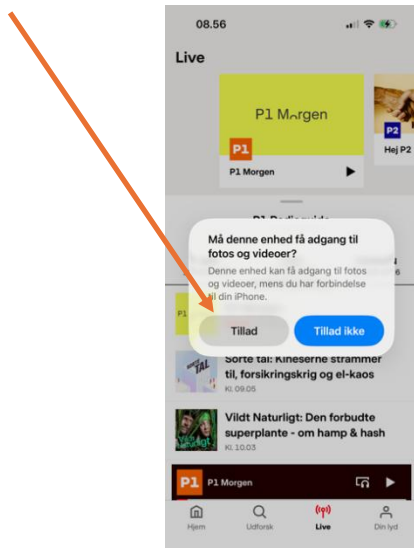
08.56

Live

P1 Morgen

P1

P1 Morgen

P2

Hej P2

P1 Radioguide

Må denne enhed få adgang til fotos og videoer?

Denne enhed kan få adgang til fotos og videoer, mens du har forbindelse til din iPhone.

Tillad

Tillad ikke

P1

Sorte tal: Kineserne strammer til, forsikringskrig og el-kaos

Kl. 09.05

SORTE TAL

Vildt Naturligt: Den forbudte superplante - om hamp & hash

Kl. 10.03

P1

P1 Morgen

Hjem

Udforsk

Live

Din lyd